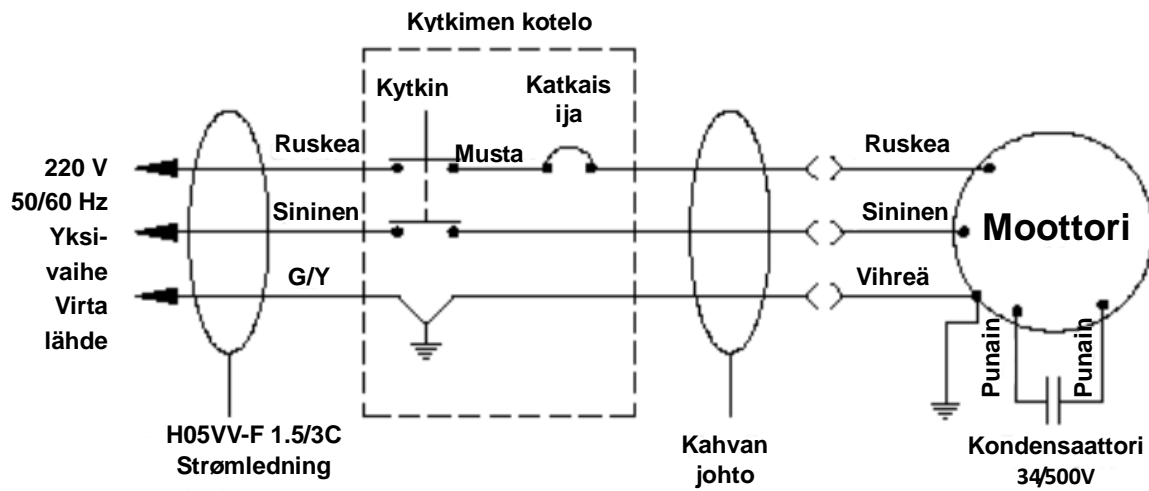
Kytkimen kotelo

Kytkin

Katkais ija

220 V 50/60 Hz Yksi-vaihe Virta lähde

Ruskea

Musta

Sininen

G/Y

Ruskea

Sininen

Vihreä

Moottori

Punain

Punain

H05VV-F 1.5/3C Strømledning

Kahvan johto

Kondensaattori 34/500V